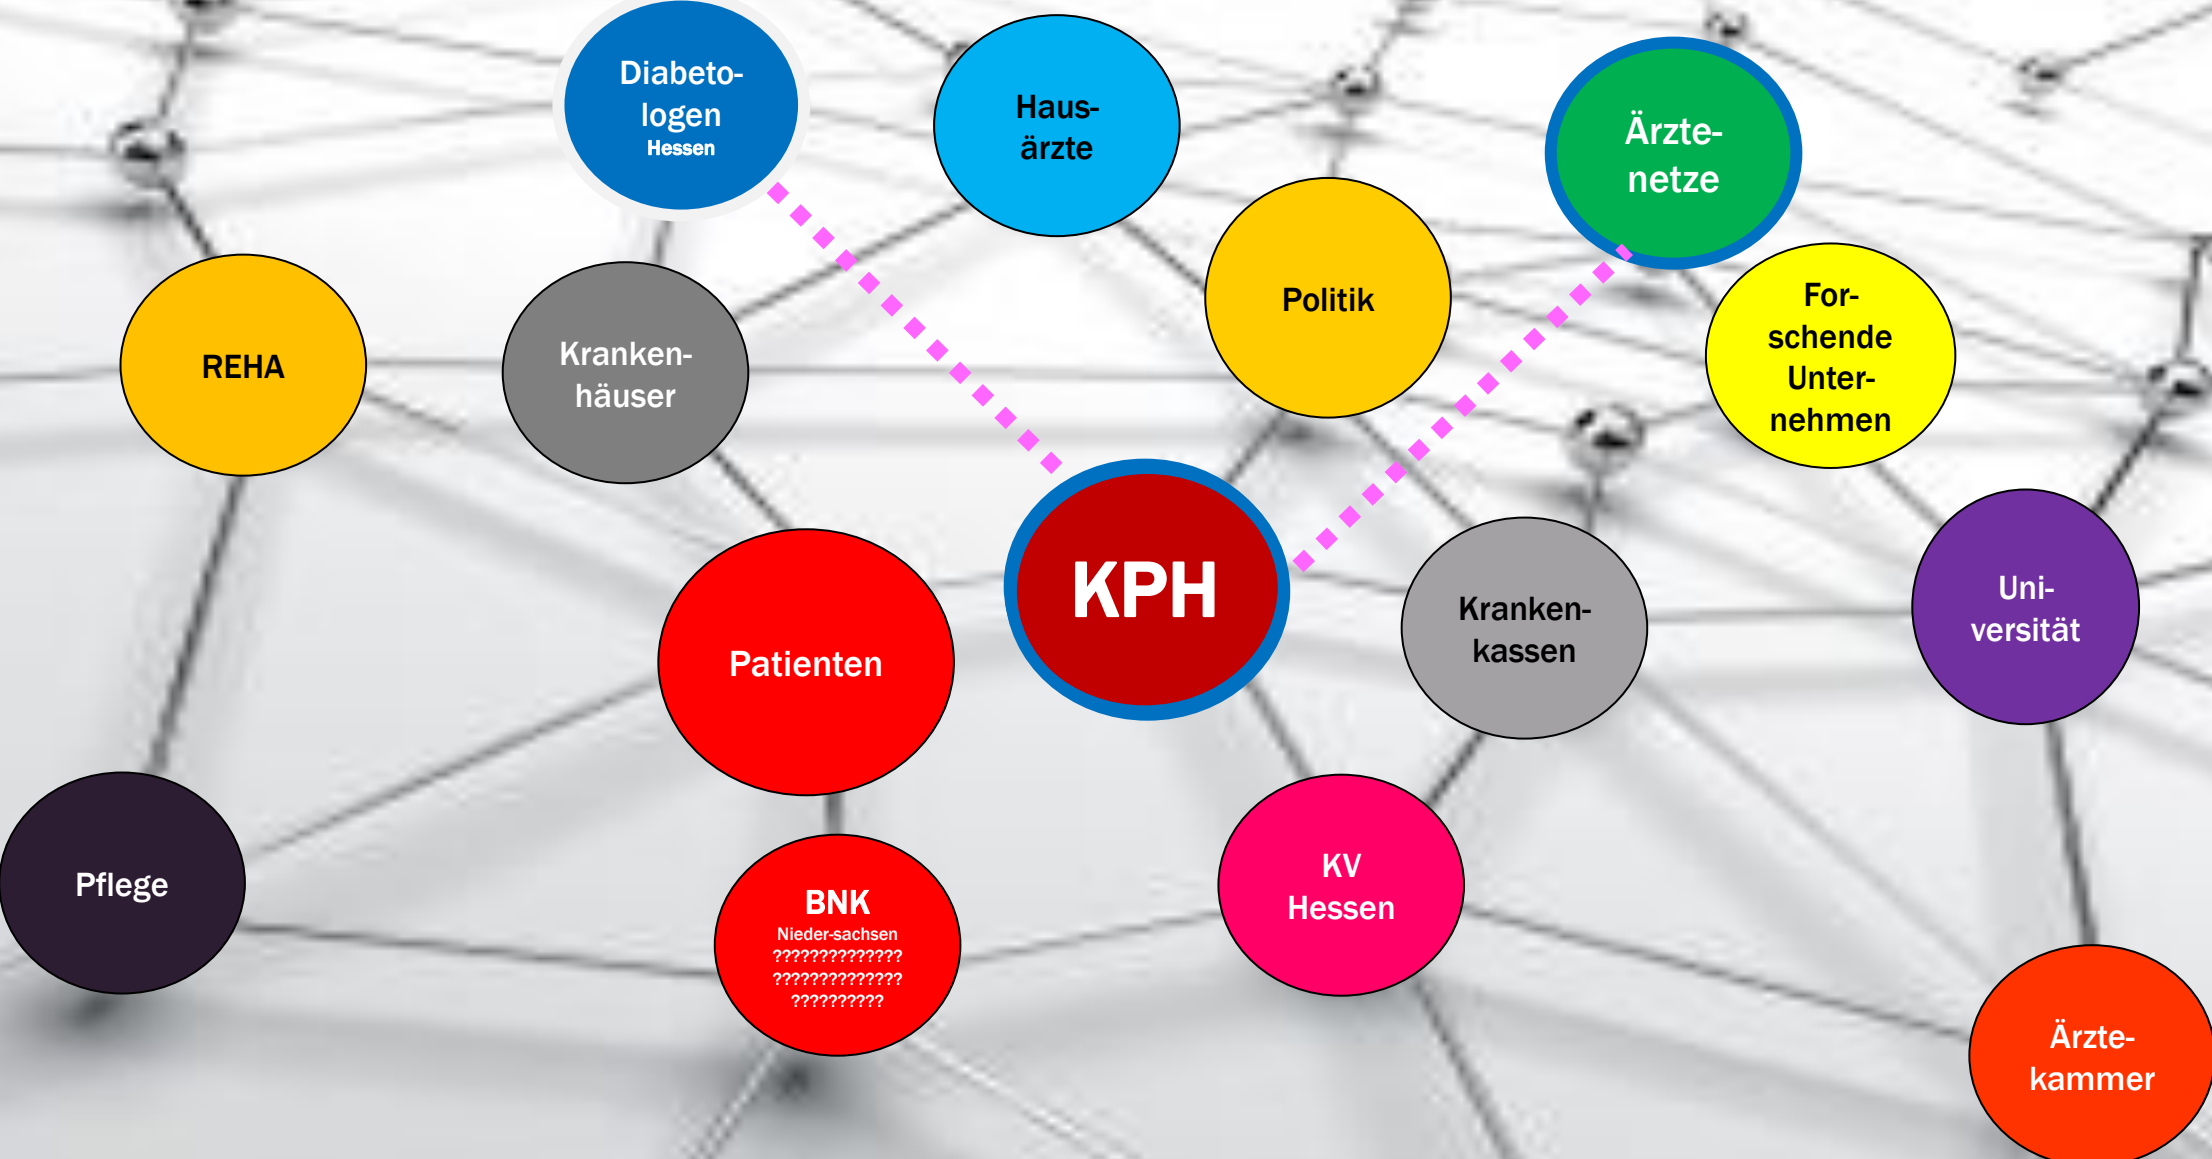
Diabetologen
Hessen

Hausärzte

Ärztenetze

REHA

Krankenhäuser

Politik

Forschende Unternehmen

KPH

Patienten

Krankenkassen

Universität

Pflege

BNK
Nieder-sachsen
??????????????
??????????????
??????????

KV Hessen

Ärztekammer